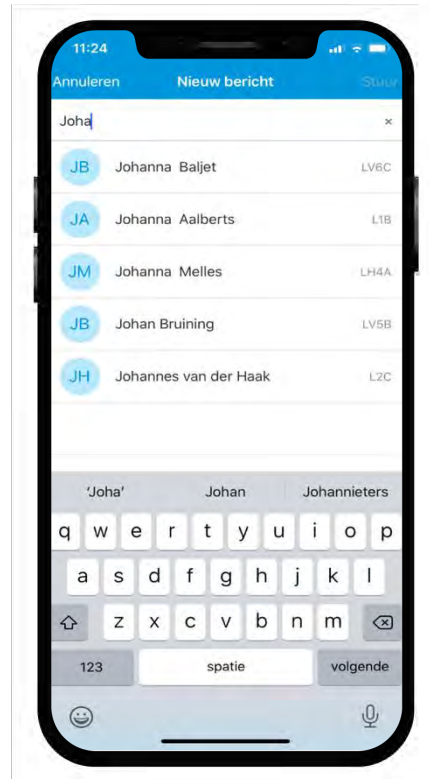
11:24

Annuleren Nieuw bericht Stuur

Joha ×

JB Johanna Baljet LV6C

JA Johanna Aalberts L1B

JM Johanna Melles LH4A

JB Johan Bruining LV5B

JH Johannes van der Haak L2C

'Joha' Johan Johannieters

q w e r t y u i o p
a s d f g h j k l
z x c v b n m
123 spatie volgende